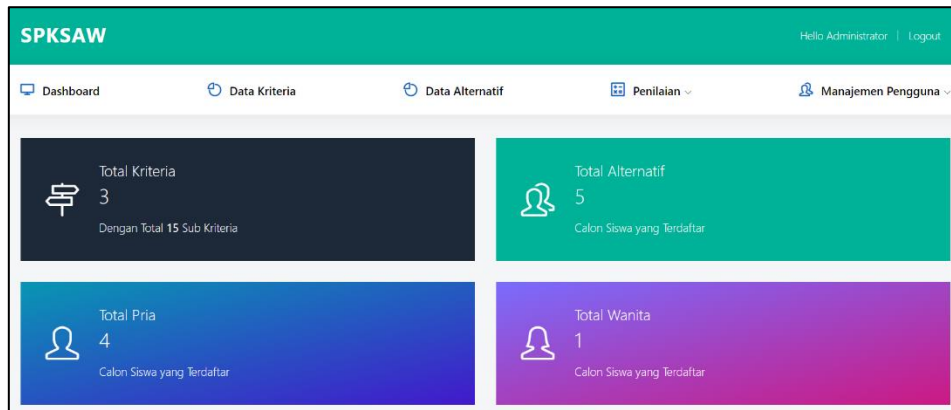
SPKSAW

Hello Administrator | Logout

Dashboard

Data Kriteria

Data Alternatif

Penilaian

Manajemen Pengguna

Total Kriteria
3
Dengan Total **15** Sub Kriteria

Total Alternatif
5
Calon Siswa yang Terdaftar

Total Pria
4
Calon Siswa yang Terdaftar

Total Wanita
1
Calon Siswa yang Terdaftar